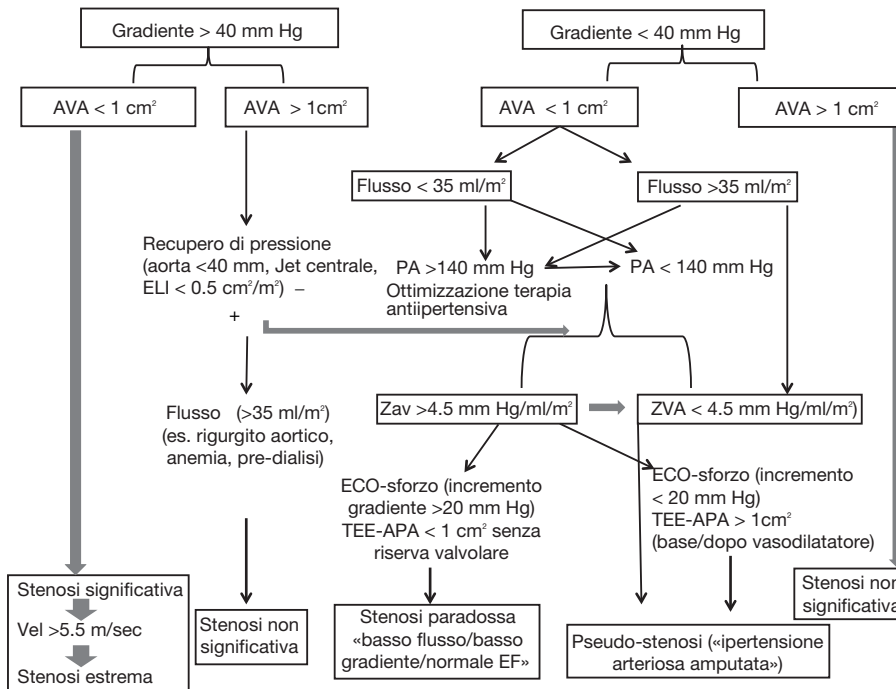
Gradiente > 40 mm Hg

AVA < 1 cm$^2$

AVA > 1cm$^2$

Recupero di pressione (aorta <40 mm, Jet centrale, ELI < 0.5 cm$^2$/m$^2$) –

+

Flusso (>35 ml/m$^2$) (es. rigurgito aortico, anemia, pre-dialisi)

Stenosi significativa

Vel >5.5 m/sec

Stenosi estrema

Stenosi non significativa

Gradiente < 40 mm Hg

AVA < 1 cm$^2$

AVA > 1 cm$^2$

Flusso < 35 ml/m$^2$

Flusso >35 ml/m$^2$

PA >140 mm Hg
Ottimizzazione terapia antiipertensiva

PA < 140 mm Hg

Zav >4.5 mm Hg/ml/m$^2$

ZVA < 4.5 mm Hg/ml/m$^2$)

ECO-sforzo (incremento gradiente >20 mm Hg)
TEE-APA < 1 cm$^2$ senza riserva valvolare

ECO-sforzo (incremento < 20 mm Hg)
TEE-APA > 1cm$^2$ (base/dopo vasodilatatore)

Stenosi paradossa «basso flusso/basso gradiente/normale EF»

Pseudo-stenosi («ipertensione arteriosa amputata»)

Stenosi nor significativa